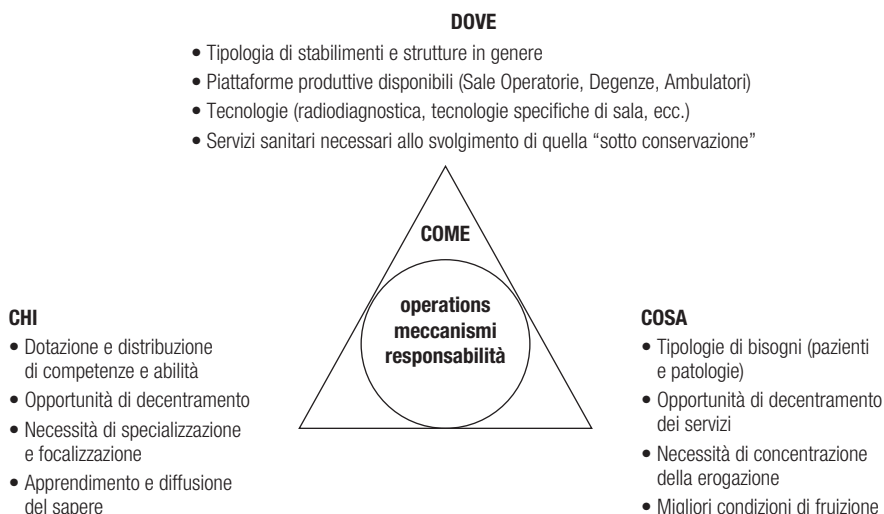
DOVE

• Tipologia di stabilimenti e strutture in genere
• Piattaforme produttive disponibili (Sale Operatorie, Degenze, Ambulatori)
• Tecnologie (radiodiagnostica, tecnologie specifiche di sala, ecc.)
• Servizi sanitari necessari allo svolgimento di quella "sotto conservazione"

COME

operations
meccanismi
responsabilità

CHI

• Dotazione e distribuzione di competenze e abilità
• Opportunità di decentramento
• Necessità di specializzazione e focalizzazione
• Apprendimento e diffusione del sapere

COSA

• Tipologie di bisogni (pazienti e patologie)
• Opportunità di decentramento dei servizi
• Necessità di concentrazione della erogazione
• Migliori condizioni di fruizione